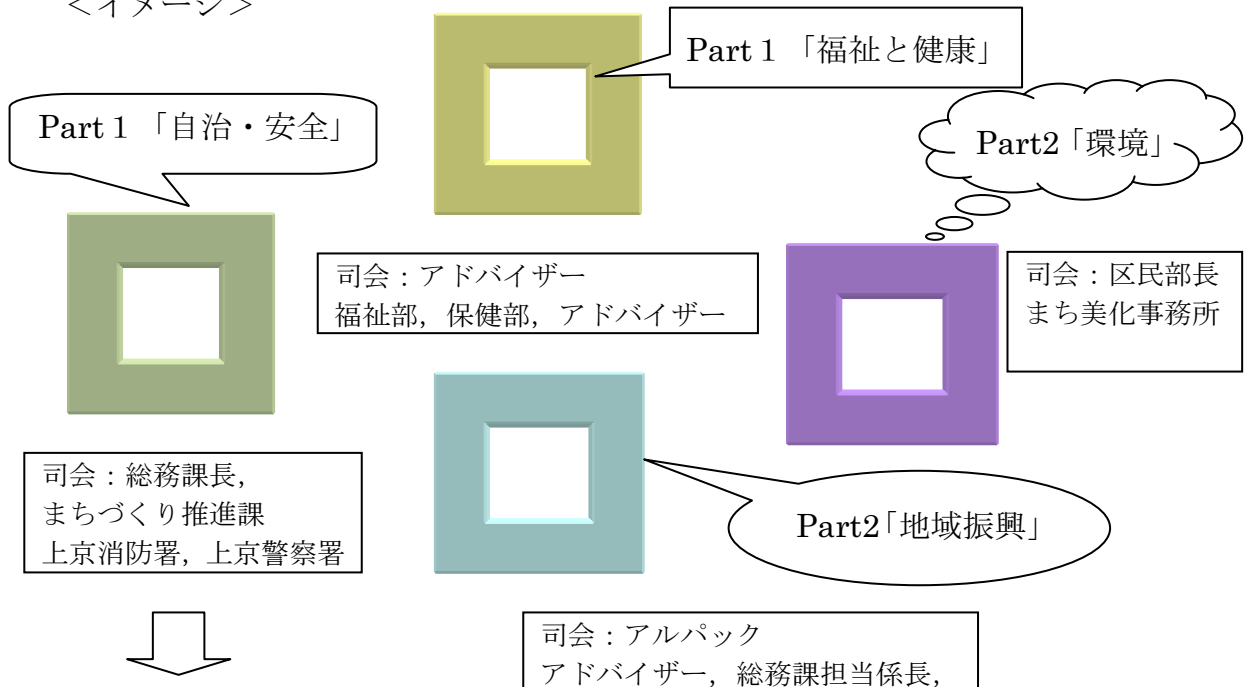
<イメージ>

Part１「福祉と健康」

Part１「自治・安全」

Part2「環境」

司会：アドバイザー
福祉部，保健部，アドバイザー

司会：区民部長
まち美化事務所

司会：総務課長，
まちづくり推進課
上京消防署，上京警察署

Part2「地域振興」

司会：アルパック
アドバイザー，総務課担当係長，